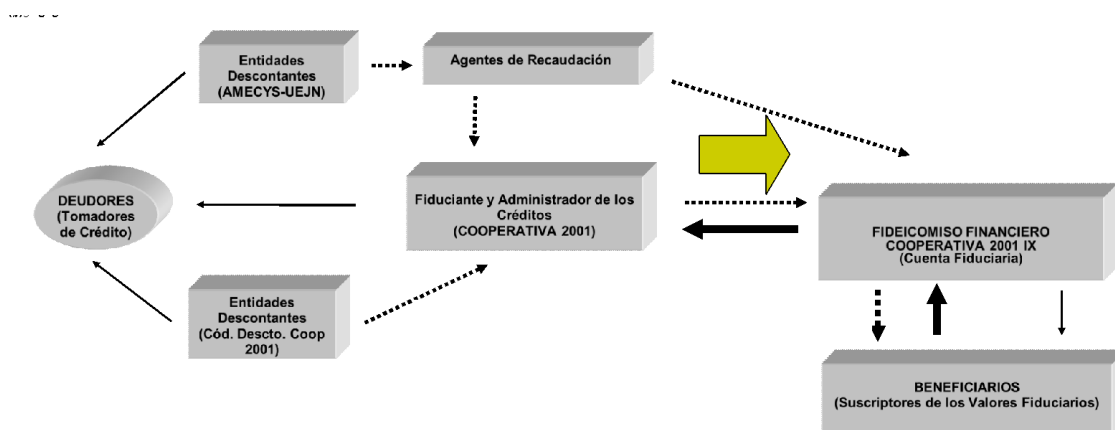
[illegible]

Entidades Descontantes (AMECYS-UEJN)

Agentes de Recaudación

DEUDORES (Tomadores de Crédito)

Fiduciante y Administrador de los Créditos (COOPERATIVA 2001)

FIDEICOMISO FINANCIERO COOPERATIVA 2001 IX (Cuenta Fiduciaria)

Entidades Descontantes (Cód. Descto. Coop 2001)

BENEFICIARIOS (Suscriptores de los Valores Fiduciarios)